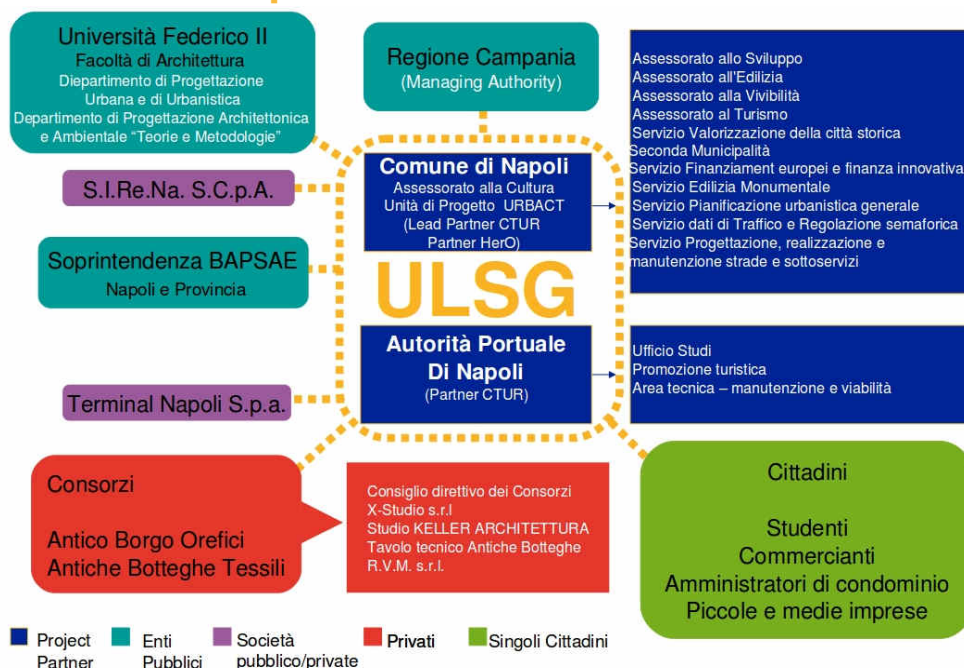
Università Federico II
Facoltà di Architettura
Diepartimento di Progettazione Urbana e di Urbanistica
Departimento di Progettazione Architettonica e Ambientale "Teorie e Metodologie"

Regione Campania
(Managing Authority)

Assessorato allo Sviluppo
Assessorato all'Edilizia
Assessorato alla Vivibilità
Assessorato al Turismo
Servizio Valorizzazione della città storica
Seconda Municipalità
Servizio Finanziament europei e finanza innovativa
Servizio Edilizia Monumentale
Servizio Pianificazione urbanistica generale
Servizio dati di Traffico e Regolazione semaforica
Servizio Progettazione, realizzazione e manutenzione strade e sottoservizi

S.I.Re.Na. S.C.p.A.

Comune di Napoli
Assessorato alla Cultura
Unità di Progetto URBACT
(Lead Partner CTUR
Partner HerO)

Soprintendenza BAPSAE
Napoli e Provincia

ULSG

Autorità Portuale
Di Napoli
(Partner CTUR)

Ufficio Studi
Promozione turistica
Area tecnica – manutenzione e viabilità

Terminal Napoli S.p.a.

Consorzi

Antico Borgo Orefici
Antiche Botteghe Tessili

Consiglio direttivo dei Consorzi
X-Studio s.r.l
Studio KELLER ARCHITETTURA
Tavolo tecnico Antiche Botteghe
R.V.M. s.r.l.

Cittadini

Studenti
Commercianti
Amministratori di condominio
Piccole e medie imprese

Project Partner
Enti Pubblici
Società pubblico/private
Privati
Singoli Cittadini